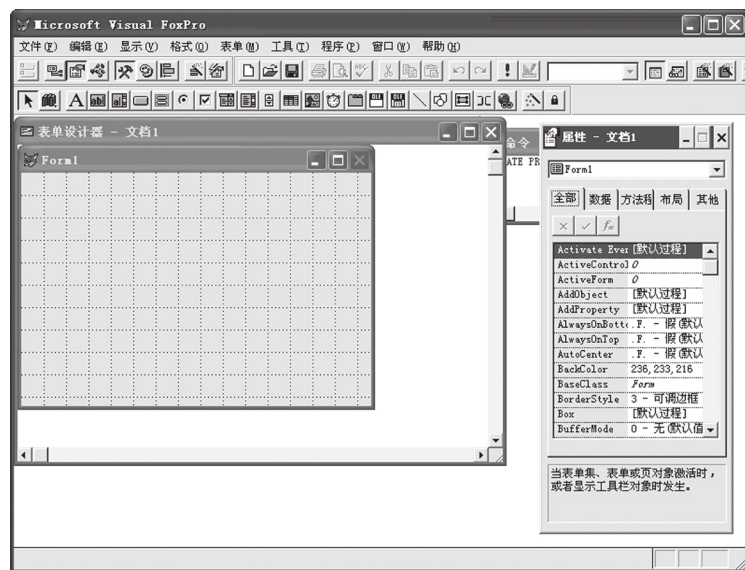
Microsoft Visual FoxPro

文件(F) 编辑(E) 显示(V) 格式(O) 表单(M) 工具(T) 程序(P) 窗口(W) 帮助(H)

表单设计器 - 文档1

Form1

命令
ATE PR

属性 - 文档1

Form1

全部 数据 方法程 布局 其他

| | |
|---|---|
| Activate Ever | [默认过程] |
| ActiveControl | 0 |
| ActiveForm | 0 |
| AddObject | [默认过程] |
| AddProperty | [默认过程] |
| AlwaysOnBotto | .F. - 假(默认 |
| AlwaysOnTop | .F. - 假(默认 |
| AutoCenter | .F. - 假(默认 |
| BackColor | 236,233,216 |
| BaseClass | Form |
| BorderStyle | 3 - 可调边框 |
| Box | [默认过程] |
| BufferMode | 0 - 无(默认值 |

当表单集、表单或页对象激活时，或者显示工具栏对象时发生。